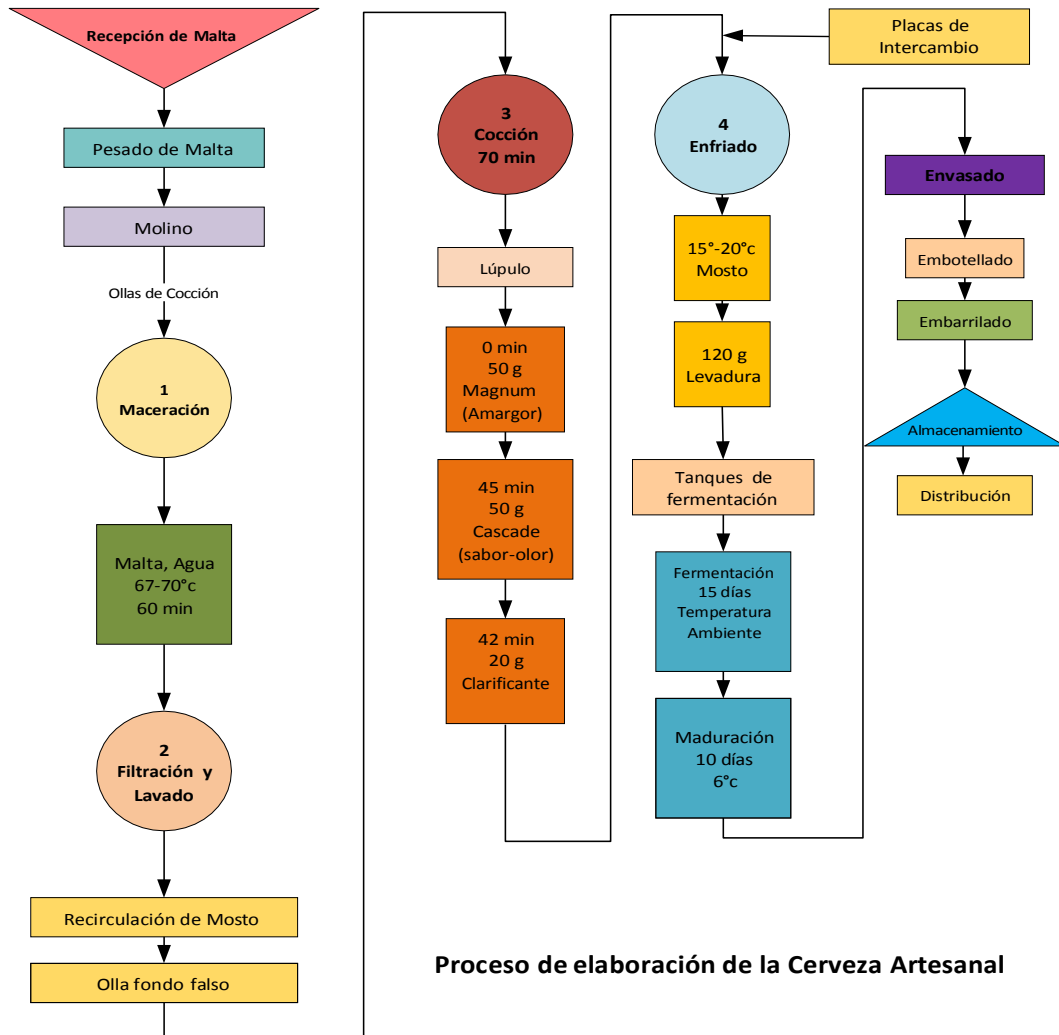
Recepción de Malta

Pesado de Malta

Molino

Ollas de Cocción

1
Maceración

Malta, Agua
67-70°c
60 min

2
Filtración y Lavado

Recirculación de Mosto

Olla fondo falso

3
Cocción
70 min

Lúpulo

0 min
50 g
Magnum
(Amargor)

45 min
50 g
Cascade
(sabor-olor)

42 min
20 g
Clarificante

Placas de Intercambio

4
Enfriado

15°-20°c
Mosto

120 g
Levadura

Tanques de fermentación

Fermentación
15 días
Temperatura
Ambiente

Maduración
10 días
6°c

Envasado

Embotellado

Embarrilado

Almacenamiento

Distribución

Proceso de elaboración de la Cerveza Artesanal